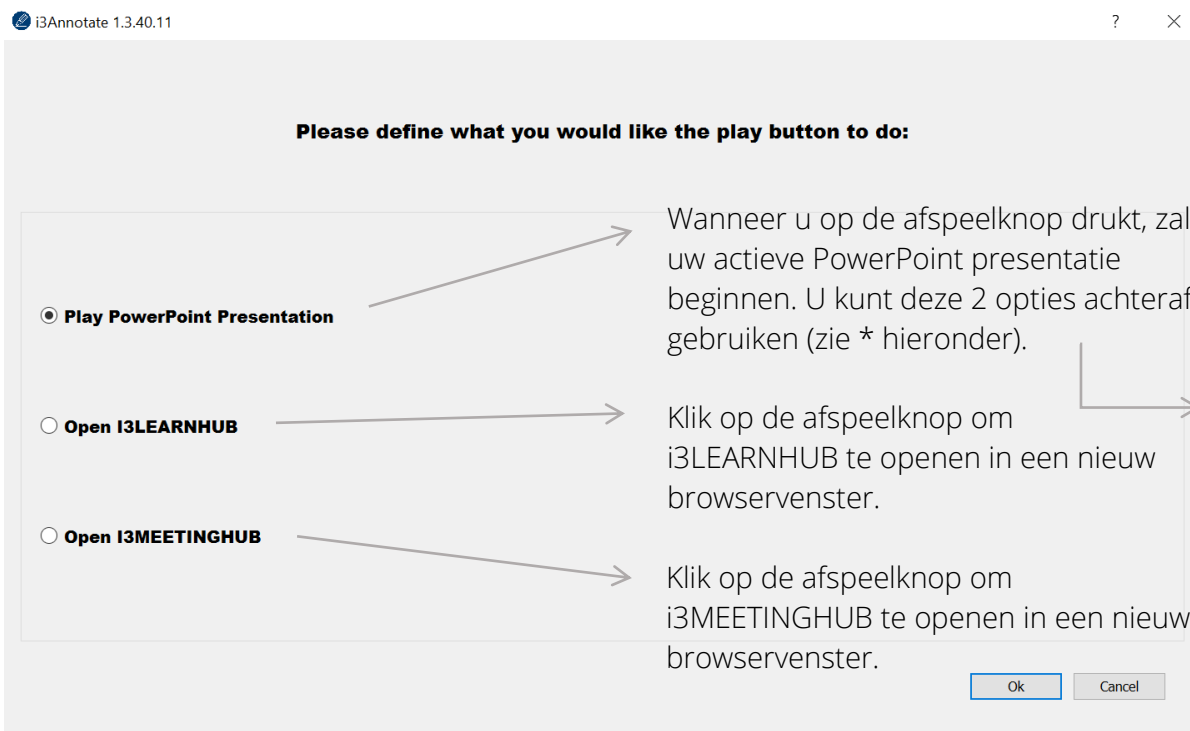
i3Annotate 1.3.40.11

?

Please define what you would like the play button to do:

Play PowerPoint Presentation

Wanneer u op de afspeelknop drukt, zal uw actieve PowerPoint presentatie beginnen. U kunt deze 2 opties achteraf gebruiken (zie * hieronder).

Open I3LEARNHUB

Klik op de afspeelknop om i3LEARNHUB te openen in een nieuw browservenster.

Open I3MEETINGHUB

Klik op de afspeelknop om i3MEETINGHUB te openen in een nieuw browservenster.

Ok

Cancel